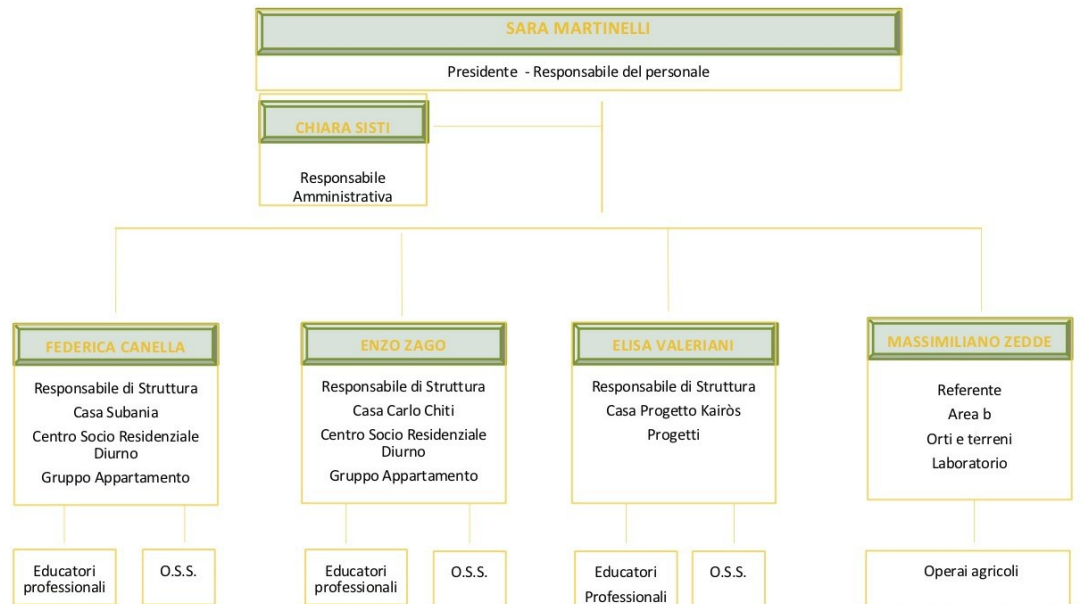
SARA MARTINELLI

Presidente - Responsabile del personale

CHIARA SISTI

Responsabile Amministrativa

FEDERICA CANELLA

Responsabile di Struttura
Casa Subania
Centro Socio Residenziale Diurno
Gruppo Appartamento

Educatori professionali

O.S.S.

ENZO ZAGO

Responsabile di Struttura
Casa Carlo Chiti
Centro Socio Residenziale Diurno
Gruppo Appartamento

Educatori professionali

O.S.S.

ELISA VALERIANI

Responsabile di Struttura
Casa Progetto Kairòs
Progetti

Educatori Professionali

O.S.S.

MASSIMILIANO ZEDDE

Referente
Area b
Orti e terreni
Laboratorio

Operai agricoli